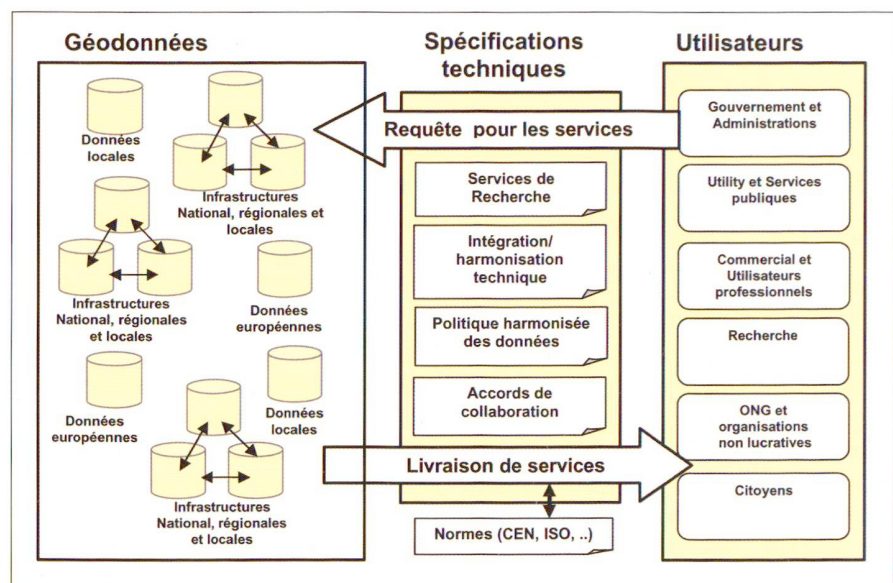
Géodonnées

Spécifications techniques

Utilisateurs

Données locales

Infrastructures National, régionales et locales

Infrastructures National, régionales et locales

Données européennes

Données européennes

Données locales

Infrastructures National, régionales et locales

Requête pour les services

Services de Recherche

Intégration/ harmonisation technique

Politique harmonisée des données

Accords de collaboration

Livraison de services

Normes (CEN, ISO, ..)

Gouvernement et Administrations

Utility et Services publiques

Commercial et Utilisateurs professionnels

Recherche

ONG et organisations non lucratives

Citoyens